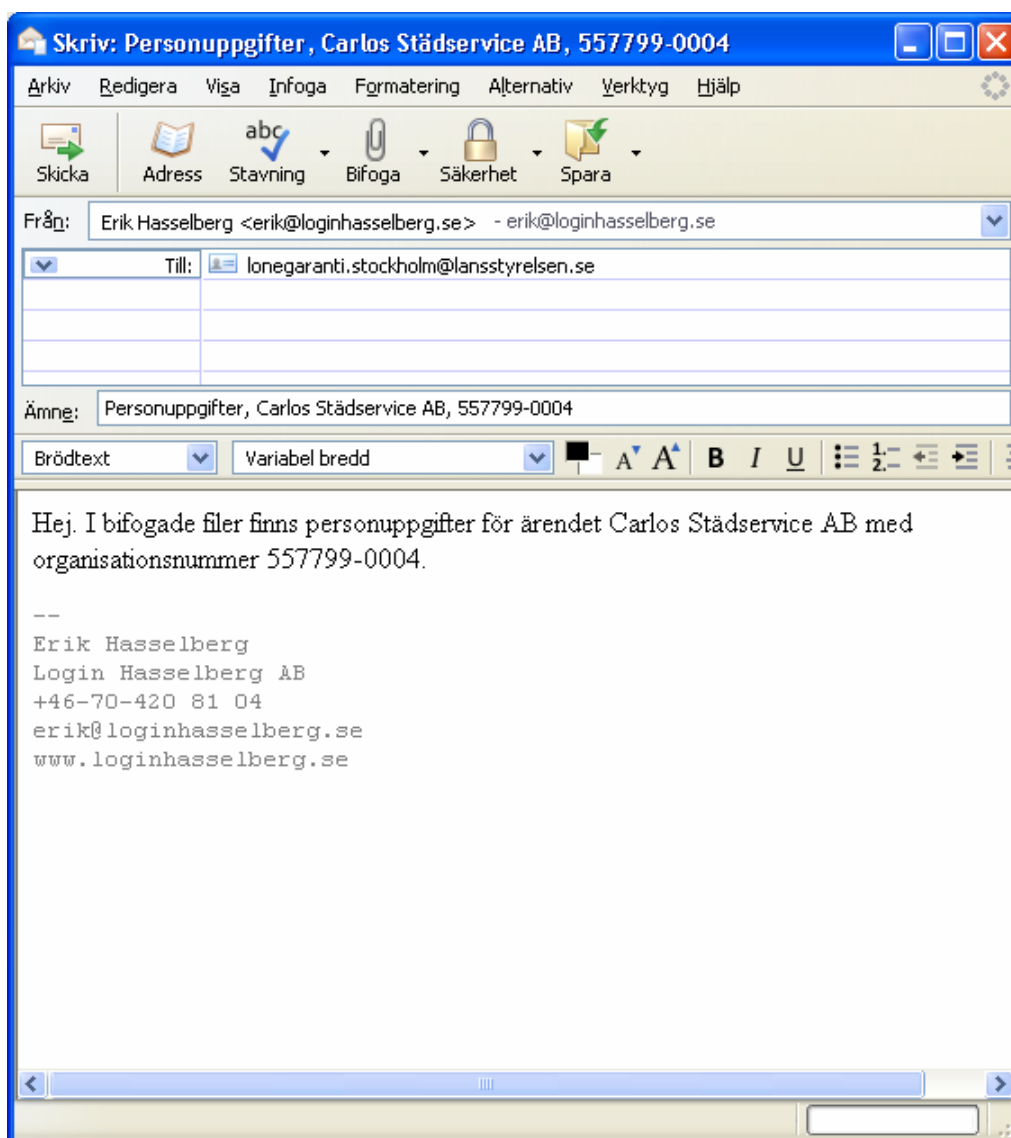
Skriv: Personuppgifter, Carlos Städservice AB, 557799-0004

Arkiv Redigera Visa Infoga Formatering Alternativ Verktyg Hjälp

Skicka Adress abc Stavning Bifoga Säkerhet Spara

Från: Erik Hasselberg <erik@loginhasselberg.se> - erik@loginhasselberg.se

Till: lonegaranti.stockholm@lansstyrelsen.se

Ämne: Personuppgifter, Carlos Städservice AB, 557799-0004

Brödtext Variabel bredd B I U

Hej. I bifogade filer finns personuppgifter för ärendet Carlos Städservice AB med organisationsnummer 557799-0004.

--
Erik Hasselberg
Login Hasselberg AB
+46-70-420 81 04
erik@loginhasselberg.se
www.loginhasselberg.se